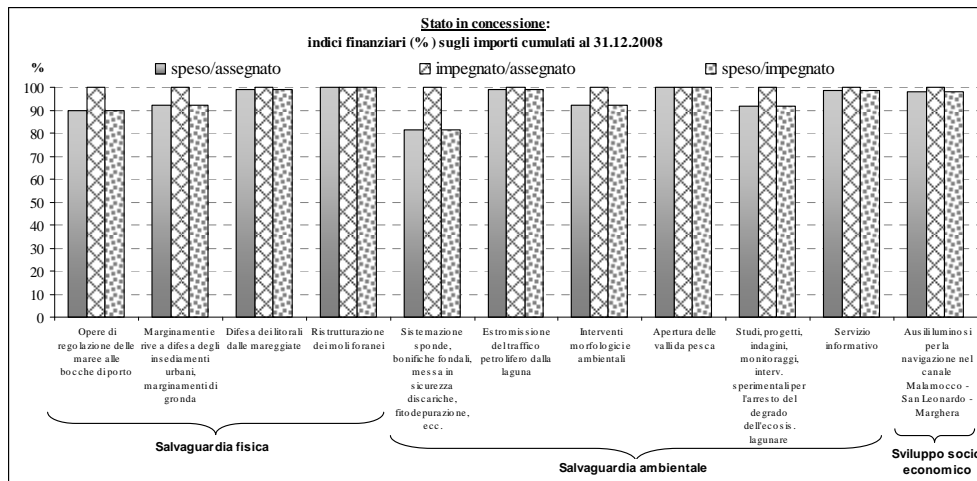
Stato in concessione:
indici finanziari (%) sugli importi cumulati al 31.12.2008

%

speso/assegnato
impegnato/assegnato
speso/impegnato

100
90
80
70
60
50
40
30
20
10
0

Opere di regolazione delle maree alle bocche di porto

Marginamenti e rive a difesa degli insediamenti urbani, marginamenti di gronda

Difesa dei litorali dalle mareggiate

Ristrutturazione dei moli foranei

Sistemazione sponde, bonifiche fondali, messa in sicurezza discariche, fitodepurazione, ecc.

Estromissione del traffico petrolifero dalla laguna

Interventi morfologici e ambientali

Apertura delle valli da pesca

Studi, progetti, indagini, monitoraggi, interv. sperimentali per l'arresto del degrado dell'ecosis. lagunare

Servizio informativo

Ausili luminosi per la navigazione nel canale Malamocco - San Leonardo - Marghera

Salvaguardia fisica

Salvaguardia ambientale

Sviluppo socio economico